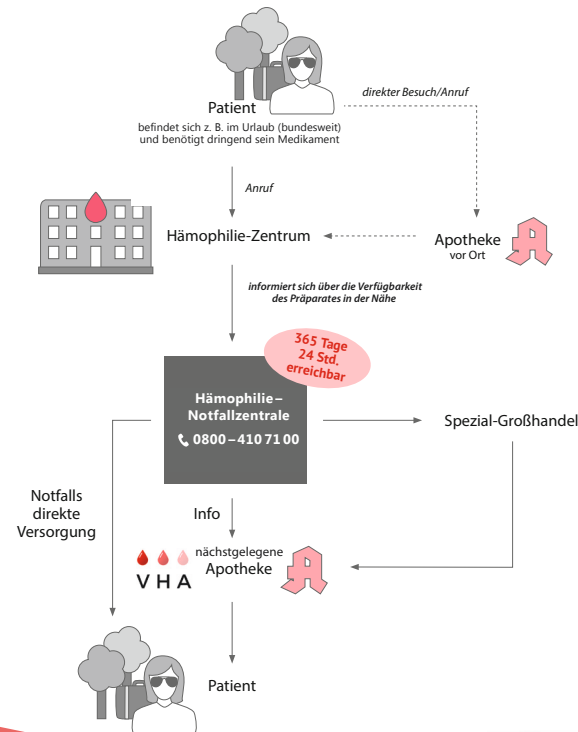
Patient
befindet sich z. B. im Urlaub (bundesweit) und benötigt dringend sein Medikament

direkter Besuch/Anruf

Anruf

Hämophilie-Zentrum

Apotheke
vor Ort

informiert sich über die Verfügbarkeit des Präparates in der Nähe

365 Tage
24 Std.
erreichbar

Hämophilie–
Notfallzentrale
0800 – 410 71 00

Spezial-Großhandel

Notfalls
direkte
Versorgung

Info

VHA

nächstgelegene
Apotheke

Patient